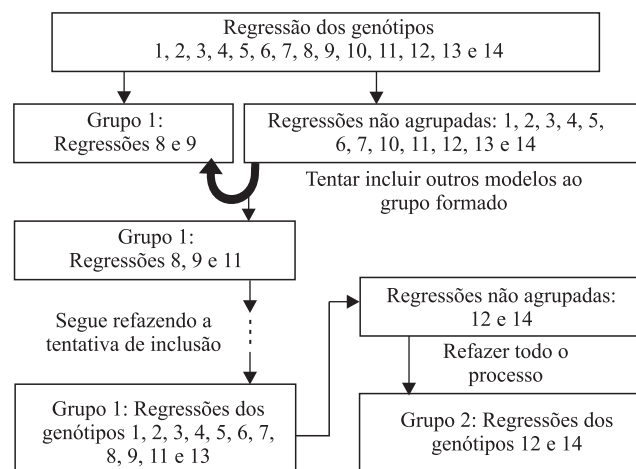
Regressão dos genótipos
1, 2, 3, 4, 5, 6, 7, 8, 9, 10, 11, 12, 13 e 14

Grupo 1:
Regressões 8 e 9

Regressões não agrupadas: 1, 2, 3, 4, 5, 6, 7, 10, 11, 12, 13 e 14

Tentar incluir outros modelos ao grupo formado

Grupo 1:
Regressões 8, 9 e 11

Segue refazendo a tentativa de inclusão

Regressões não agrupadas:
12 e 14

Refazer todo o processo

Grupo 1: Regressões dos genótipos 1, 2, 3, 4, 5, 6, 7, 8, 9, 11 e 13

Grupo 2: Regressões dos genótipos 12 e 14